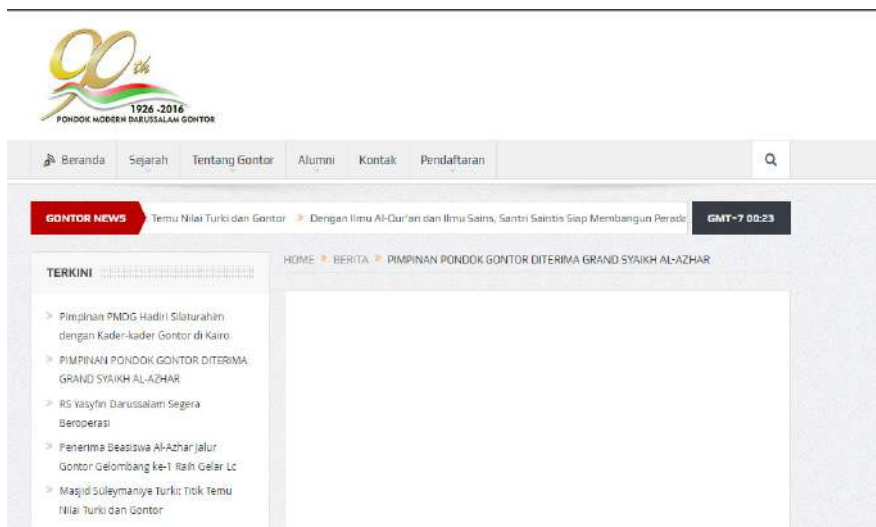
90th
1926 -2016
PONDOK MODERN DARUSSALAM GONTOR

Beranda Sejarah Tentang Gontor Alumni Kontak Pendaftaran

GONTOR NEWS Temu Nilai Turki dan Gontor » Dengan Ilmu Al-Qur'an dan Ilmu Sains, Santri Saintis Siap Membangun Perada GMT+7 00:23

TERKINI

» Pimpinan PMDG Hadiri Silaturahim dengan Kader-kader Gontor di Kairo

» PIMPINAN PONDOK GONTOR DITERIMA GRAND SYAIKH AL-AZHAR

» RS Yasyfin Darussalam Segera Beroperasi

» Penerima Beasiswa Al-Azhar Jalur Gontor Gelombang ke-1 Raih Gelar Lc

» Masjid Süleymaniye Turki: Titik Temu Nilai Turki dan Gontor

HOME » BERITA » PIMPINAN PONDOK GONTOR DITERIMA GRAND SYAIKH AL-AZHAR